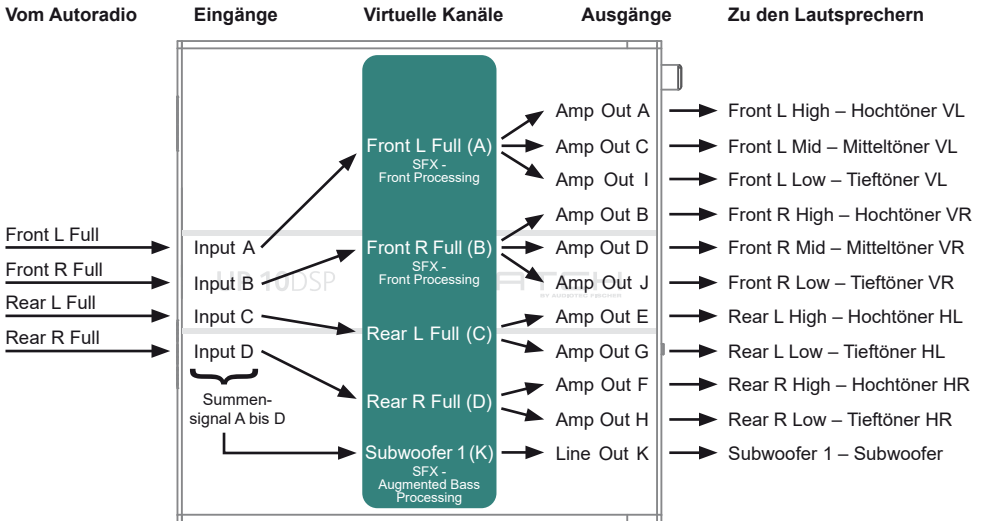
Vom Autoradio | Eingänge | Virtuelle Kanäle | Ausgänge | Zu den Lautsprechern

Front L Full
Front R Full
Rear L Full
Rear R Full

Input A
Input B
Input C
Input D

Summensignal A bis D

UP 10DSP

Front L Full (A)
SFX - Front Processing

Front R Full (B)
SFX - Front Processing

Rear L Full (C)

Rear R Full (D)

Subwoofer 1 (K)
SFX - Augmented Bass Processing

Amp Out A → Front L High – Hochtöner VL
Amp Out C → Front L Mid – Mitteltöner VL
Amp Out I → Front L Low – Tieftöner VL
Amp Out B → Front R High – Hochtöner VR
Amp Out D → Front R Mid – Mitteltöner VR
Amp Out J → Front R Low – Tieftöner VR
Amp Out E → Rear L High – Hochtöner HL
Amp Out G → Rear L Low – Tieftöner HL
Amp Out F → Rear R High – Hochtöner HR
Amp Out H → Rear R Low – Tieftöner HR
Line Out K → Subwoofer 1 – Subwoofer